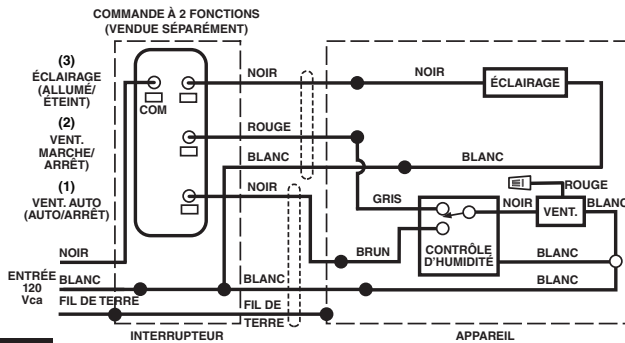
COMMANDE À 2 FONCTIONS
(VENDUE SÉPARÉMENT)

(3)
ÉCLAIRAGE
(ALLUMÉ/
ÉTEINT)

(2)
VENT.
MARCHE/
ARRÊT)

(1)
VENT. AUTO
(AUTO/ARRÊT)

COM

NOIR

ROUGE

BLANC

NOIR

NOIR

ÉCLAIRAGE

BLANC

GRIS

ROUGE

NOIR

VENT.

BLANC

BRUN

CONTRÔLE
D'HUMIDITÉ

BLANC

BLANC

NOIR

ENTRÉE
120
Vca

BLANC

FIL DE TERRE

BLANC

FIL DE
TERRE

INTERRUPTEUR

APPAREIL